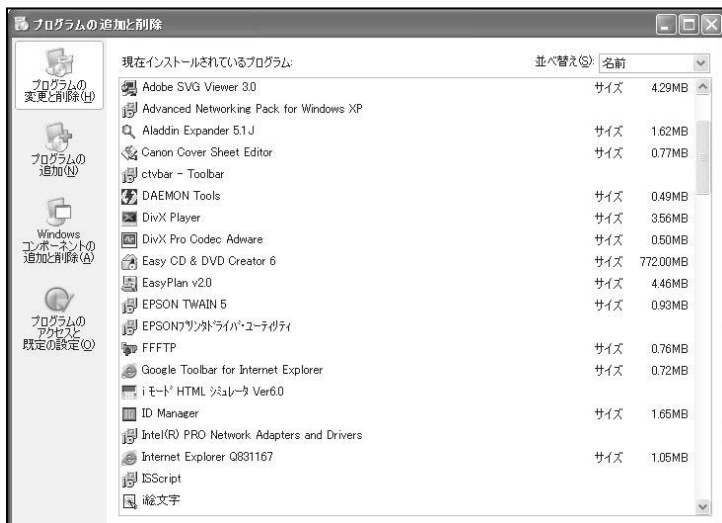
プログラムの追加と削除

プログラムの変更と削除(H)

プログラムの追加(N)

Windows コンポーネントの追加と削除(A)

プログラムのアクセスと既定の設定(O)

現在インストールされているプログラム:

並べ替え(S): 名前

| | | |
|---|---|---|
| Adobe SVG Viewer 3.0 | サイズ | 4.29MB |
| Advanced Networking Pack for Windows XP | | |
| Aladdin Expander 5.1J | サイズ | 1.62MB |
| Canon Cover Sheet Editor | サイズ | 0.77MB |
| ctvbar - Toolbar | | |
| DAEMON Tools | サイズ | 0.49MB |
| DivX Player | サイズ | 3.56MB |
| DivX Pro Codec Adware | サイズ | 0.50MB |
| Easy CD & DVD Creator 6 | サイズ | 772.00MB |
| EasyPlan v2.0 | サイズ | 4.46MB |
| EPSON TWAIN 5 | サイズ | 0.93MB |
| EPSONﾌﾟﾘﾝﾀﾄﾞﾗｲﾊﾞ･ﾕｰﾃｨﾘﾃｨ | | |
| FFFTP | サイズ | 0.76MB |
| Google Toolbar for Internet Explorer | サイズ | 0.72MB |
| iモードHTML ｼﾐｭﾚｰﾀ Ver6.0 | | |
| ID Manager | サイズ | 1.65MB |
| Intel(R) PRO Network Adapters and Drivers | | |
| Internet Explorer Q831167 | サイズ | 1.05MB |
| ISScript | | |
| 絵文字 | | |